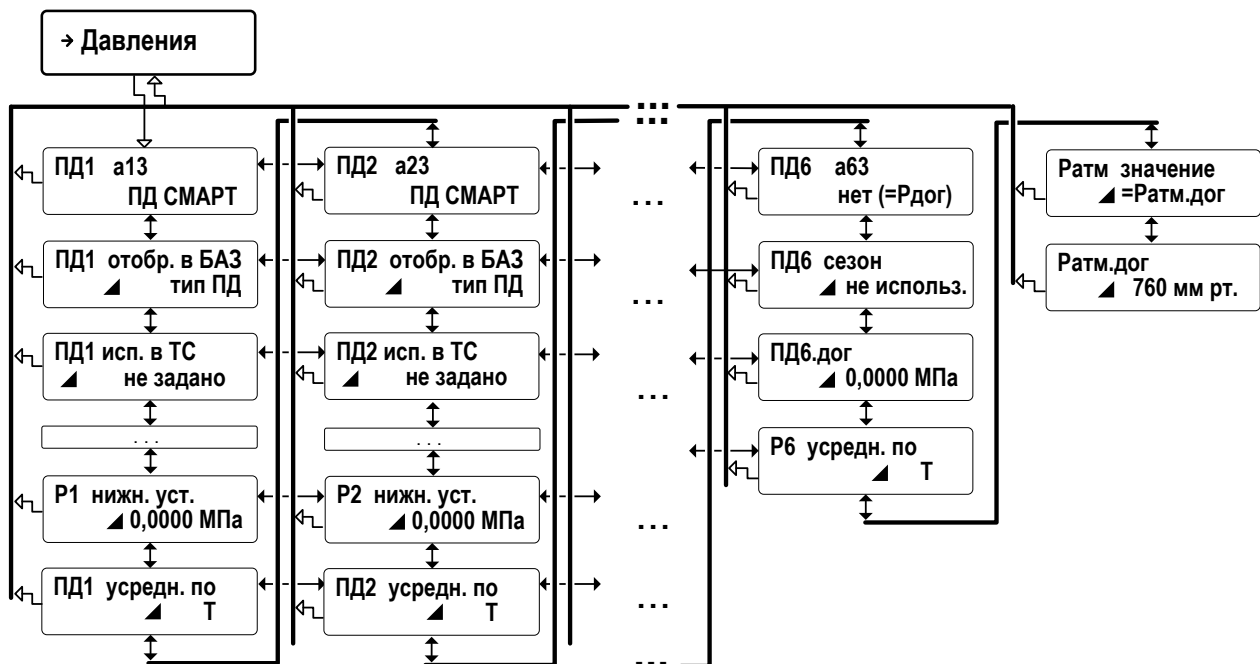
→ Давления

ПД1 а13
ПД СМАРТ

ПД1 отобр. в БАЗ
◢ тип ПД

ПД1 исп. в ТС
◢ не задано

. . .

Р1 нижн. уст.
◢ 0,0000 МПа

ПД1 усредн. по
◢ Т

ПД2 а23
ПД СМАРТ

ПД2 отобр. в БАЗ
◢ тип ПД

ПД2 исп. в ТС
◢ не задано

. . .

Р2 нижн. уст.
◢ 0,0000 МПа

ПД2 усредн. по
◢ Т

...

...

...

...

...

...

...

ПД6 а63
нет (=Рдог)

ПД6 сезон
◢ не использ.

ПД6.дог
◢ 0,0000 МПа

Р6 усредн. по
◢ Т

Ратм значение
◢ =Ратм.дог

Ратм.дог
◢ 760 мм рт.